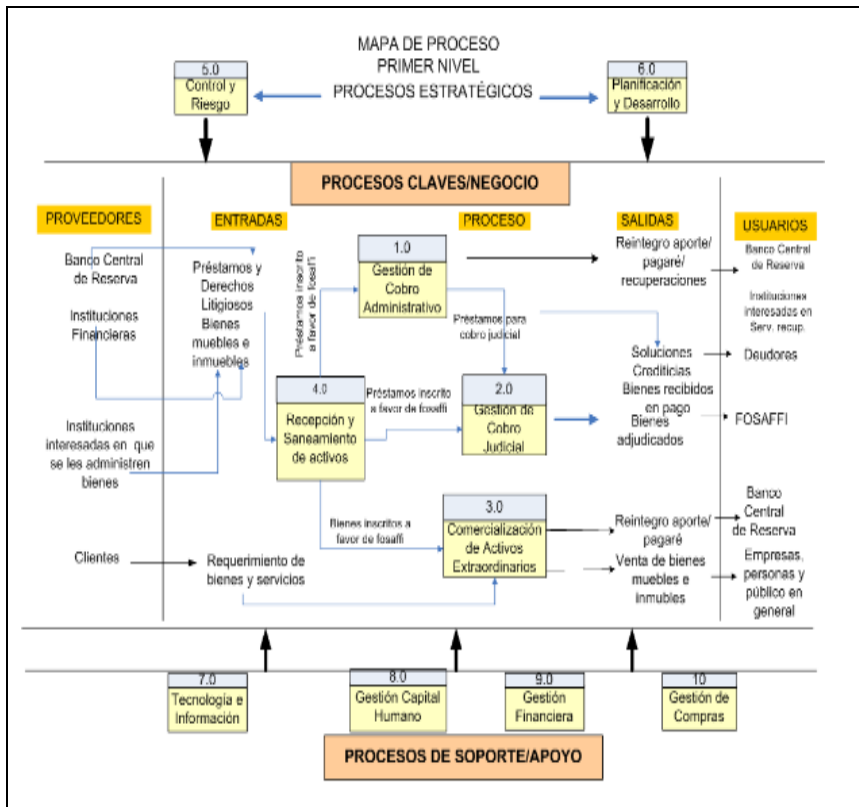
MAPA DE PROCESO
PRIMER NIVEL
PROCESOS ESTRATÉGICOS

5.0
Control y Riesgo

6.0
Planificación y Desarrollo

PROCESOS CLAVES/NEGOCIO

PROVEEDORES

ENTRADAS

PROCESO

SALIDAS

USUARIOS

Banco Central de Reserva

Instituciones Financieras

Instituciones interesadas en que se les administren bienes

Clientes

Préstamos y Derechos Litigiosos Bienes muebles e inmuebles

Requerimiento de bienes y servicios

Préstamos inscrito a favor de fosaffi

1.0
Gestión de Cobro Administrativo

Préstamos para cobro judicial

4.0
Recepción y Saneamiento de activos

Préstamos inscrito a favor de fosaffi

2.0
Gestión de Cobro Judicial

Bienes inscritos a favor de fosaffi

3.0
Comercialización de Activos Extraordinarios

Reintegro aporte/ pagaré/ recuperaciones

Soluciones Crediticias
Bienes recibidos en pago
Bienes adjudicados

Reintegro aporte/ pagaré

Venta de bienes muebles e inmubles

Banco Central de Reserva

Instituciones interesadas en Serv. recup.

Deudoras

FOSAFFI

Banco Central de Reserva

Empresas, personas y público en general

7.0
Tecnología e Información

8.0
Gestión Capital Humano

9.0
Gestión Financiera

10
Gestión de Compras

PROCESOS DE SOPORTE/APOYO